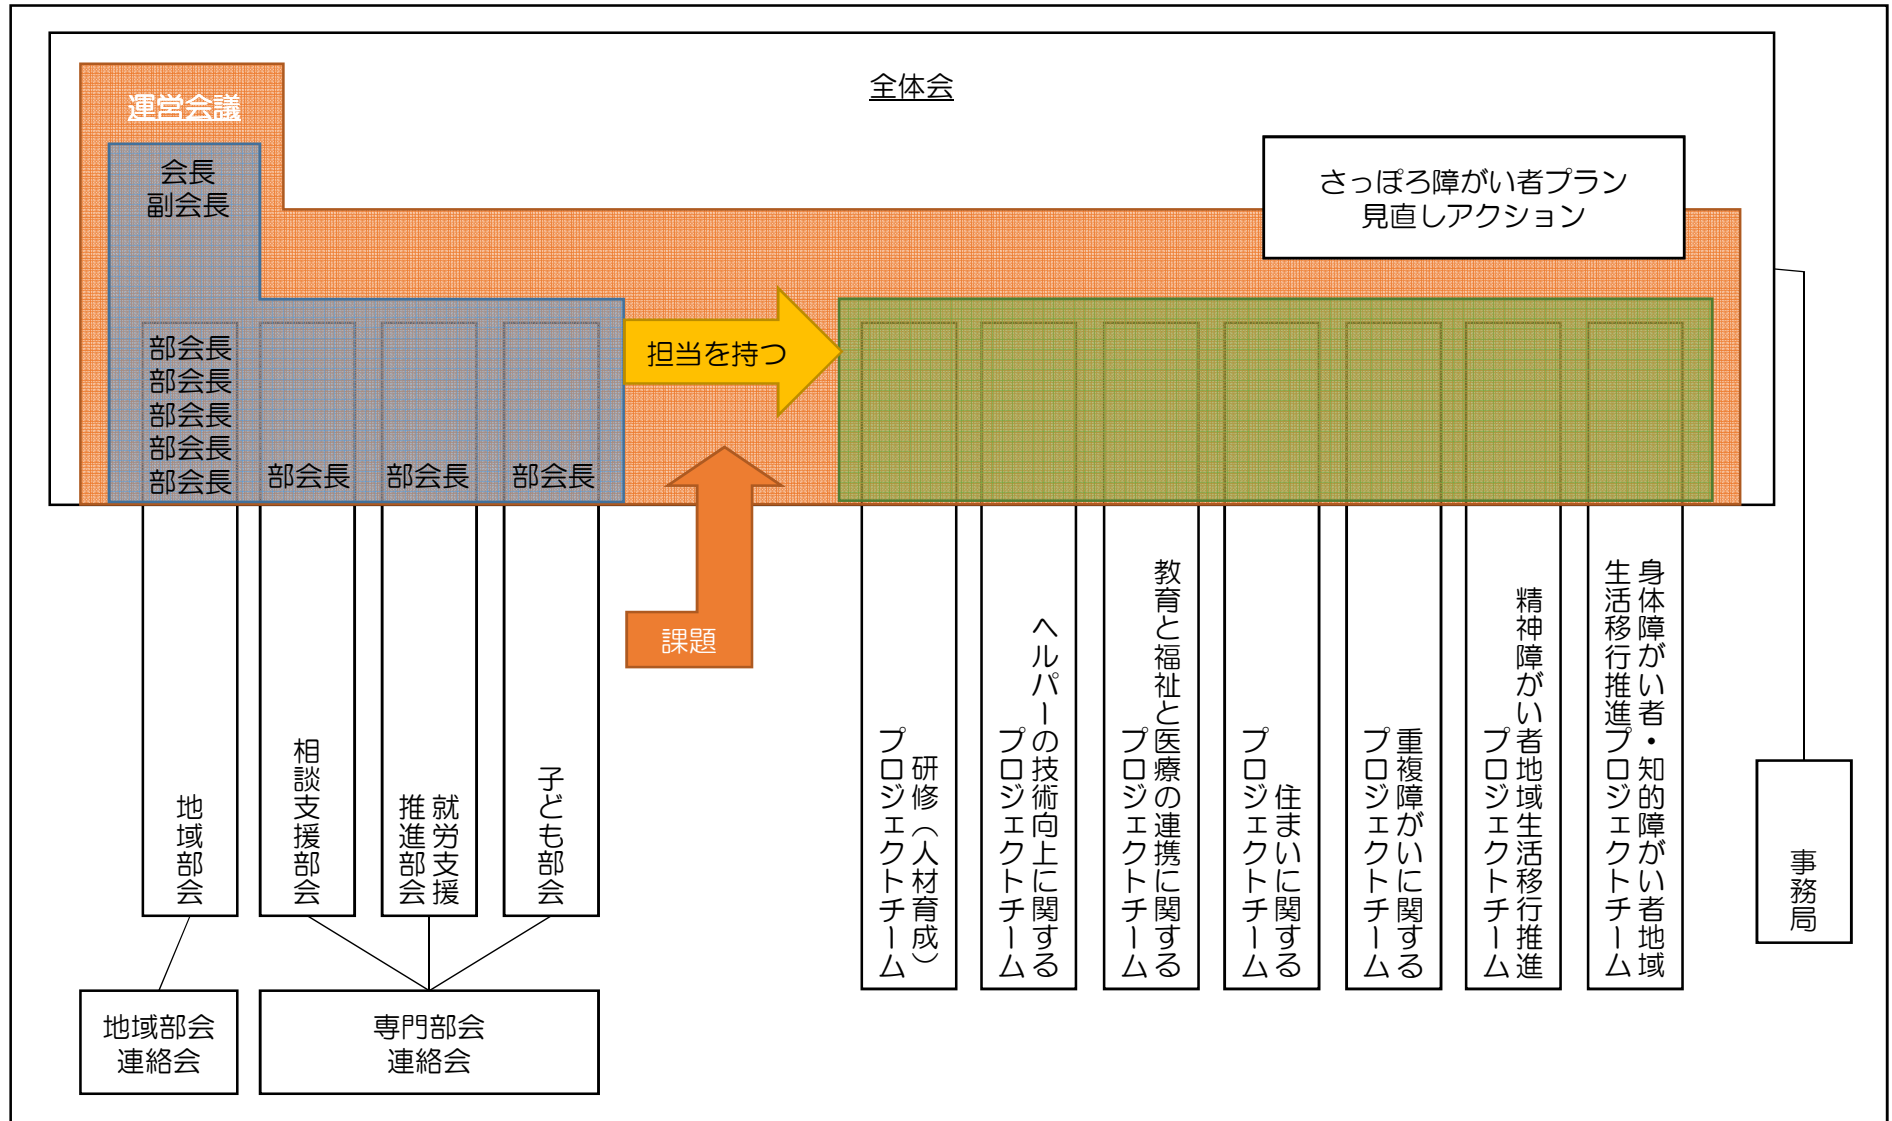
全体会

運営会議

会長
副会長

さっぽろ障がい者プラン
見直しアクション

部会長
部会長
部会長
部会長
部会長

部会長

部会長

部会長

担当を持つ

課題

地域部会

相談支援部会

就労支援推進部会

子ども部会

研修（人材育成）プロジェクトチーム

ヘルパーの技術向上に関するプロジェクトチーム

教育と福祉と医療の連携に関するプロジェクトチーム

住まいに関するプロジェクトチーム

重複障がいに関するプロジェクトチーム

精神障がい者地域生活移行推進プロジェクトチーム

身体障がい者・知的障がい者地域生活移行推進プロジェクトチーム

事務局

地域部会
連絡会

専門部会
連絡会